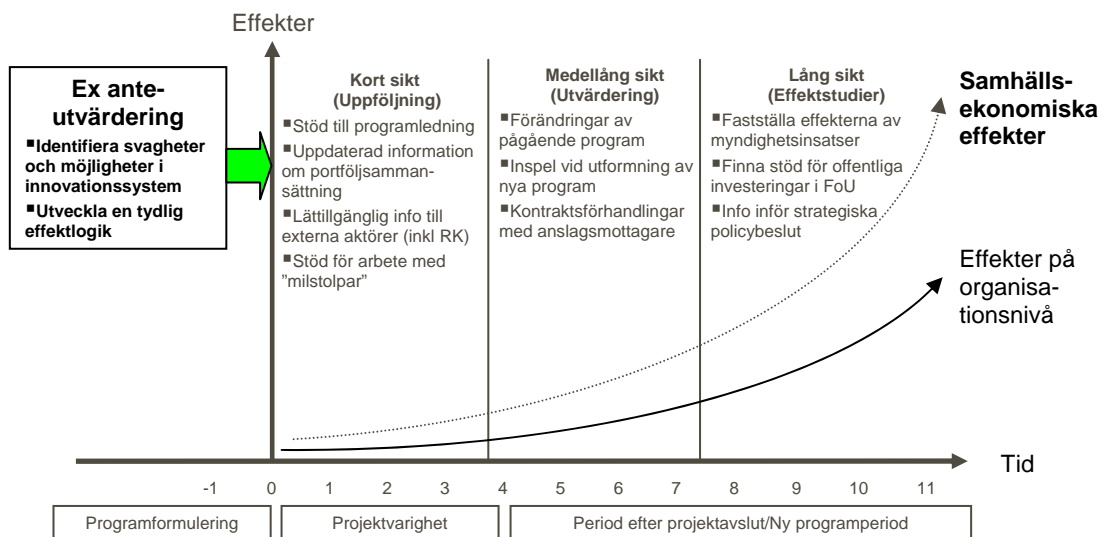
Effekter

Ex ante-utvärdering

▪Identifiera svagheter och möjligheter i innovationssystem
▪Utveckla en tydlig effektlogik

Kort sikt
(Uppföljning)
▪Stöd till programledning
▪Uppdaterad information om portföljsammansättning
▪Lättillgänglig info till externa aktörer (inkl RK)
▪Stöd för arbete med ”milstolpar”

Medellång sikt
(Utvärdering)
▪Förändringar av pågående program
▪Inspel vid utformning av nya program
▪Kontraktsförhandlingar med anslagsmottagare

Lång sikt
(Effektstudier)
▪Fastställa effekterna av myndighetsinsatser
▪Finna stöd för offentliga investeringar i FoU
▪Info inför strategiska policybeslut

Samhällsekonomiska effekter

Effekter på organisationsnivå

Tid

-1 0 1 2 3 4 5 6 7 8 9 10 11

| Programformulering | Projektvarighet | Period efter projektavslut/Ny programperiod |